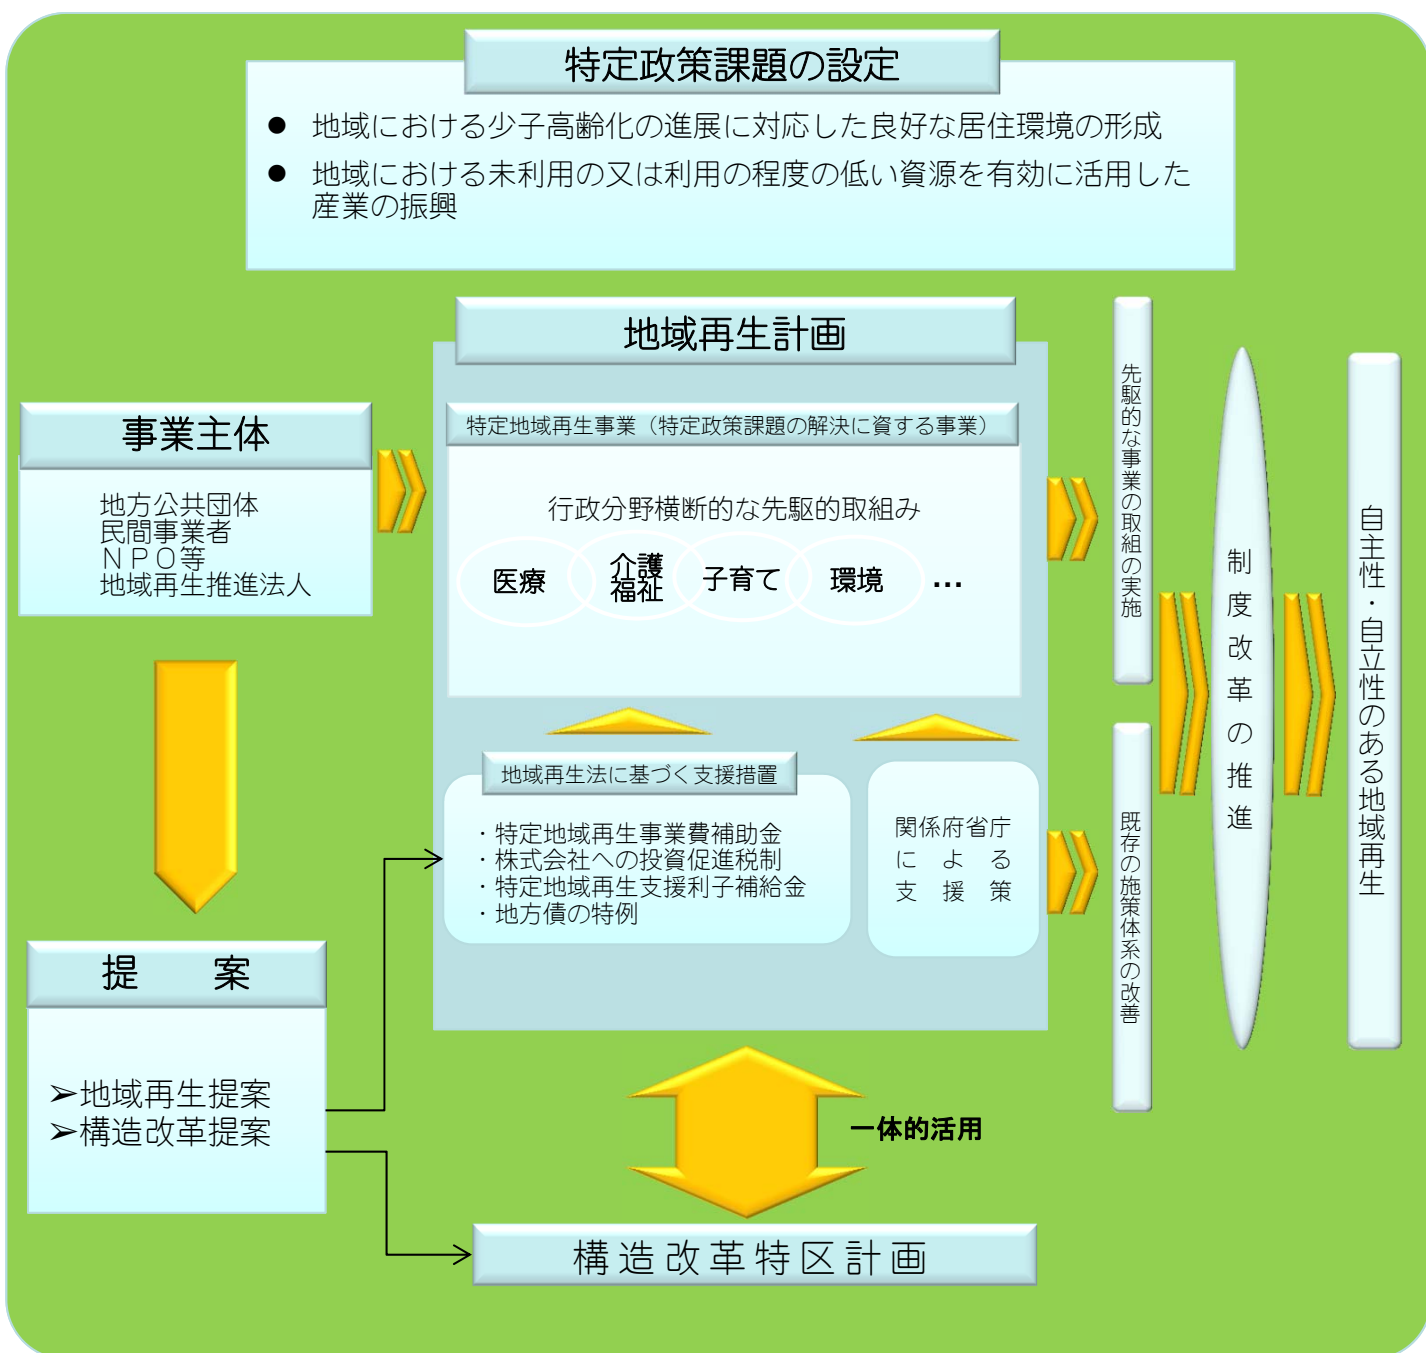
特定政策課題の設定

● 地域における少子高齢化の進展に対応した良好な居住環境の形成

● 地域における未利用の又は利用の程度の低い資源を有効に活用した産業の振興

地域再生計画

事業主体

地方公共団体
民間事業者
NPO等
地域再生推進法人

特定地域再生事業（特定政策課題の解決に資する事業）

行政分野横断的な先駆的取組み

医療　介護福祉　子育て　環境　…

地域再生法に基づく支援措置

・特定地域再生事業費補助金
・株式会社への投資促進税制
・特定地域再生支援利子補給金
・地方債の特例

関係府省庁による支援策

先駆的な事業の取組の実施

既存の施策体系の改善

制度改革の推進

自主性・自立性のある地域再生

提案

➢地域再生提案
➢構造改革提案

一体的活用

構造改革特区計画